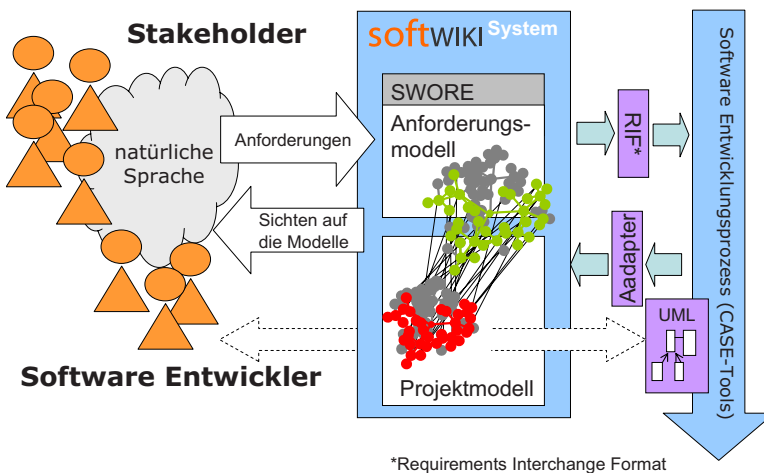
Stakeholder

softWIKI System

natürliche Sprache

Anforderungen

Sichten auf die Modelle

SWORE

Anforderungsmodell

Projektmodell

RIF*

Aadapter

UML

Software Entwicklungsprozess (CASE-Tools)

Software Entwickler

*Requirements Interchange Format